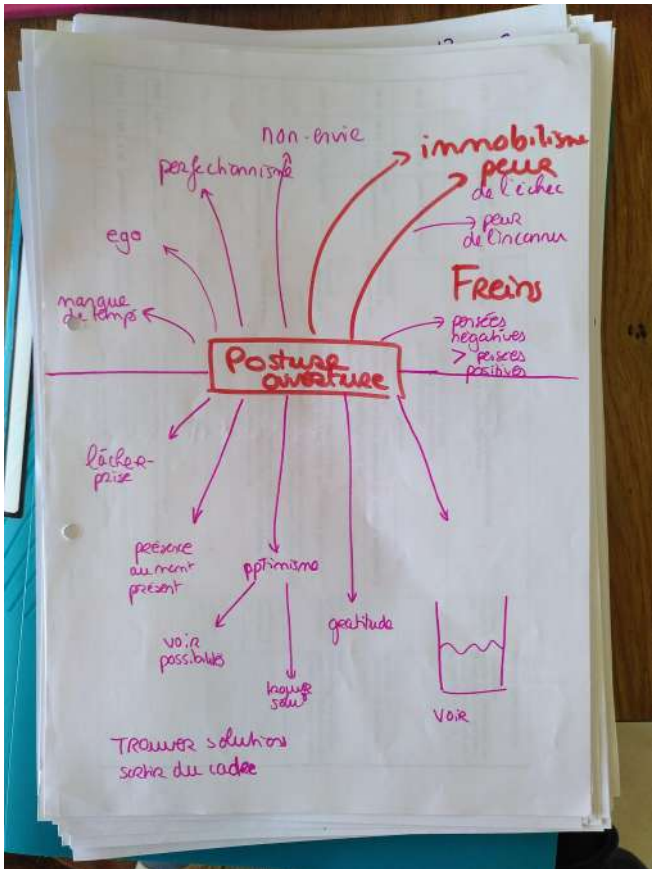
non-envie

perfectionnisme

ego

manque de temps

immobilisme
peur
de l'échec

→ peur de l'inconnu

Freins

pensées négatives
> pensées positives

Posture ouverture

lâcher-prise

présence au moment présent

optimisme

voir possibles

trouver sens

gratitude

voir

Trouver solutions
sortir du cadre